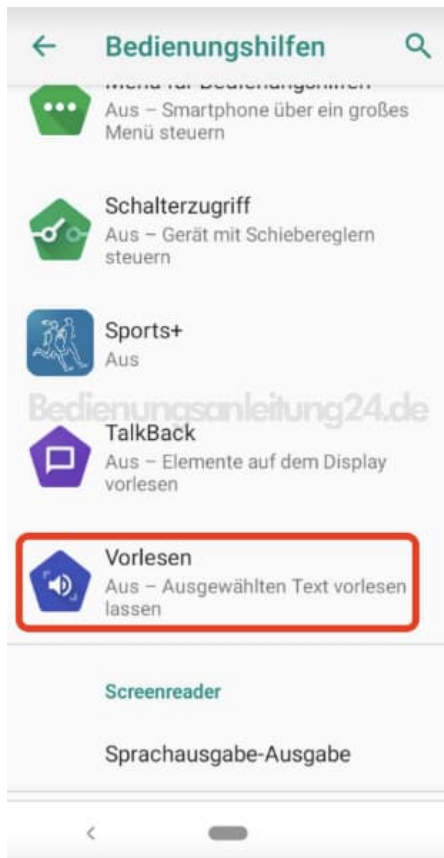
Bedienungshilfen

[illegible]
Aus – Smartphone über ein großes Menü steuern

Schalterzugriff
Aus – Gerät mit Schiebereglern steuern

Sports+
Aus

Bedienungsanleitung24.de

TalkBack
Aus – Elemente auf dem Display vorlesen

Vorlesen
Aus – Ausgewählten Text vorlesen lassen

Screenreader

Sprachausgabe-Ausgabe